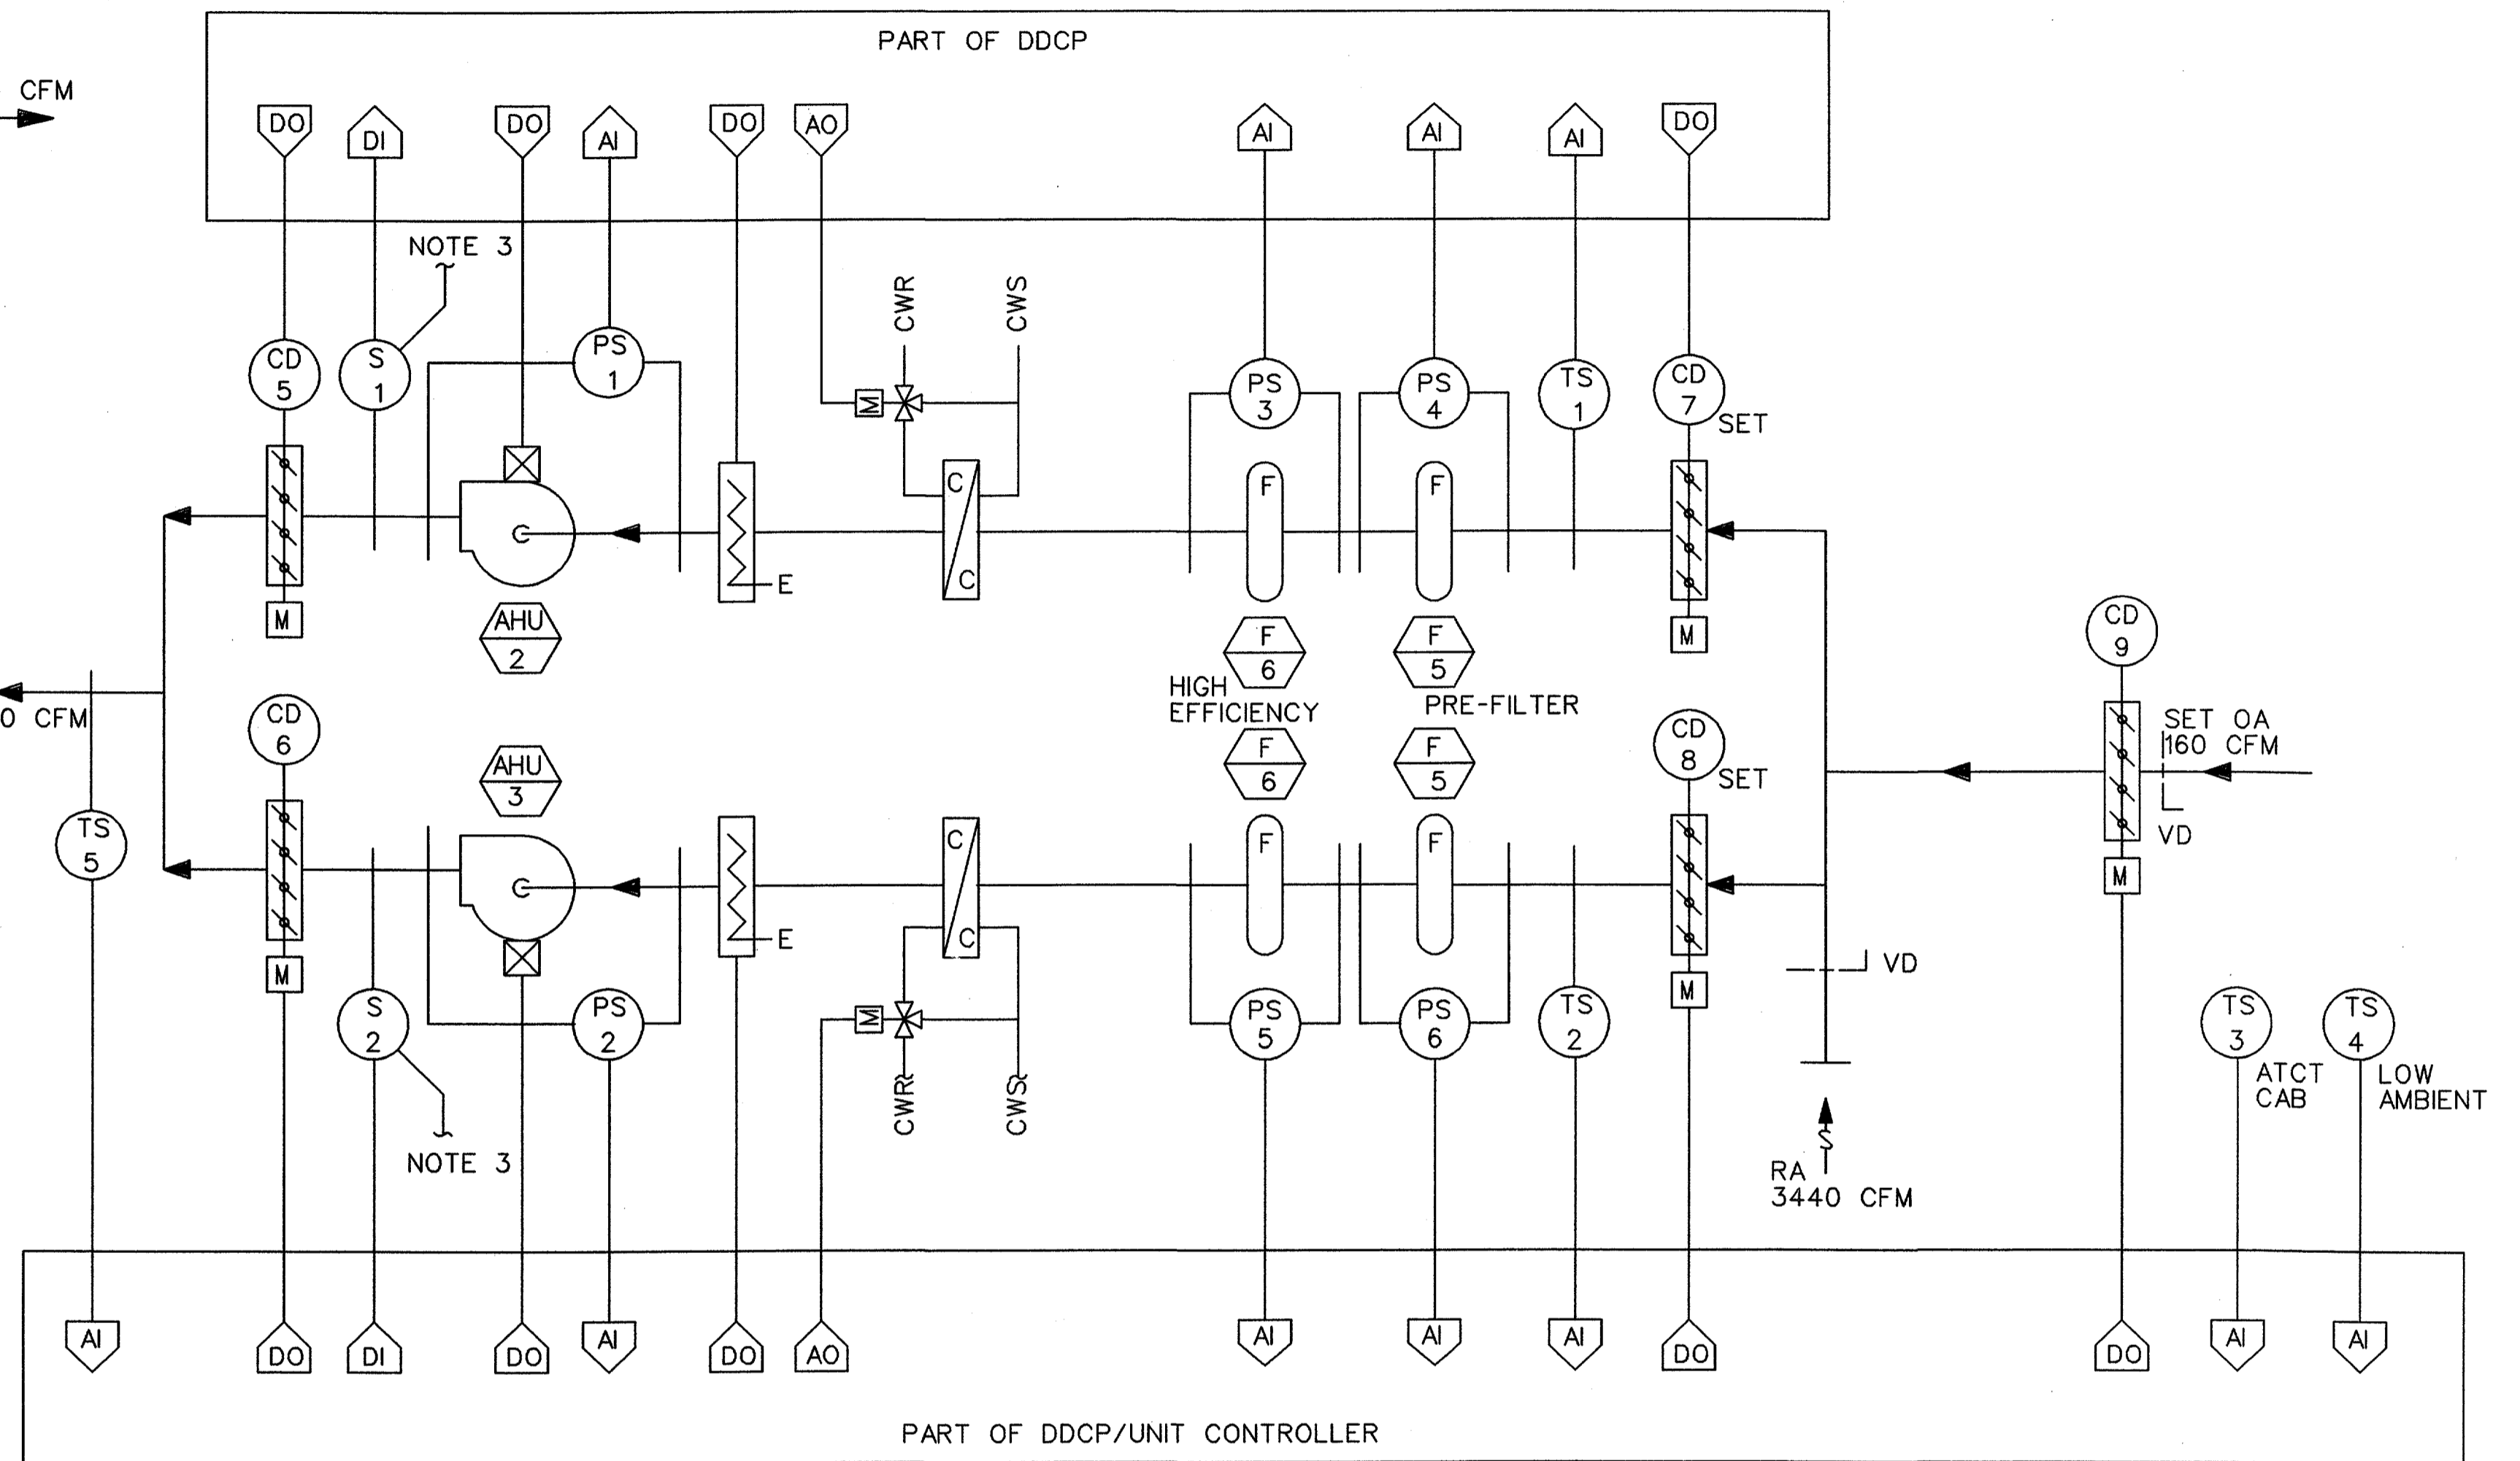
PART OF DDCP

CFM

DO DI DO AI DO AO AI AI AI DO

NOTE 3

CWR CWS

CD 5
S 1
PS 1
PS 3
PS 4
TS 1
CD 7
SET

C
C
F F

E

M

AHU 2

F 6
F 5

CD 9

HIGH EFFICIENCY
PRE-FILTER

0 CFM

CD 6

AHU 3

F 6
F 5

CD 8
SET

SET OA 160 CFM

VD

TS 5

F F
C
C

E

M M M

VD

S 2
PS 2
PS 5
PS 6
TS 2
TS 3
TS 4

ATCT CAB
LOW AMBIENT

CWR CWS

NOTE 3

RA 3440 CFM

AI DO DI DO AI DO AO AI AI AI DO DO AI AI

PART OF DDCP/UNIT CONTROLLER